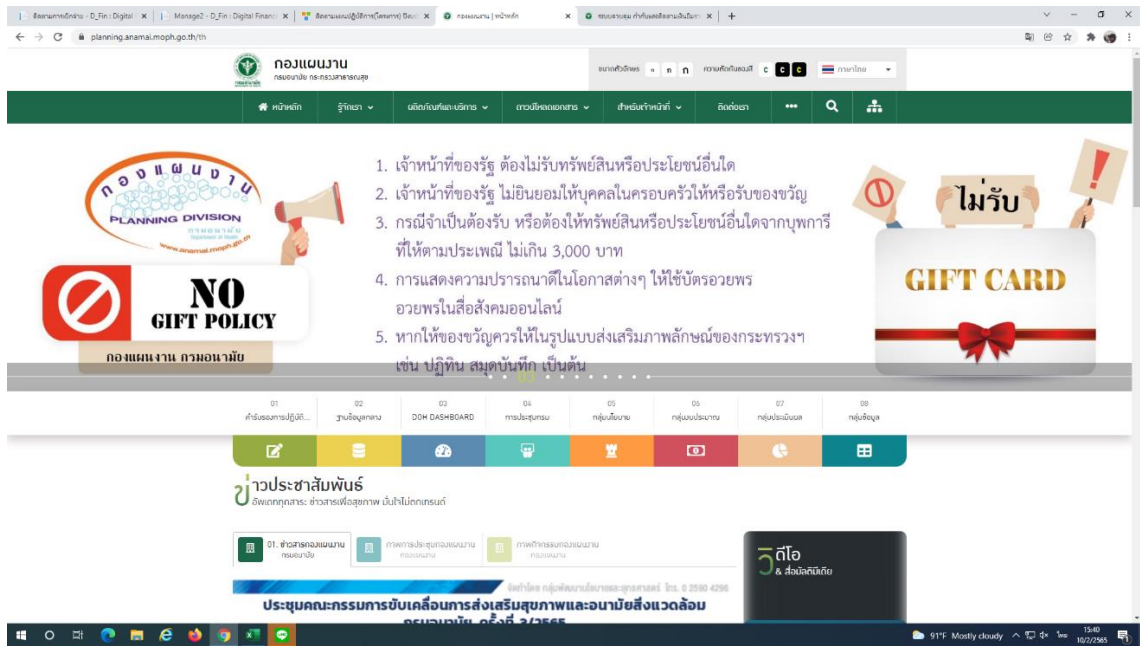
planning.anamai.moph.go.th/th

กองแผนงาน
กรมอนามัย กระทรวงสาธารณสุข

หน้าหลัก | รู้จักเรา | ผลิตภัณฑ์และบริการ | ดาวน์โหลดเอกสาร | สำหรับเจ้าหน้าที่ | ติดต่อเรา

กองแผนงาน
PLANNING DIVISION
www.anamai.moph.go.th

NO
GIFT POLICY
กองแผนงาน กรมอนามัย

1. เจ้าหน้าที่ของรัฐ ต้องไม่รับทรัพย์สินหรือประโยชน์อื่นใด
2. เจ้าหน้าที่ของรัฐ ไม่ยินยอมให้บุคคลในครอบครัวให้หรือรับของขวัญ
3. กรณีจำเป็นต้องรับ หรือต้องให้ทรัพย์สินหรือประโยชน์อื่นใดจากบุพการี ที่ให้ตามประเพณี ไม่เกิน 3,000 บาท
4. การแสดงความปรารถนาดีในโอกาสต่างๆ ให้ใช้บัตรอวยพร อวยพรในสื่อสังคมออนไลน์
5. หากให้ของขวัญควรให้ในรูปแบบส่งเสริมภาพลักษณ์ของกระทรวงฯ เช่น ปฏิทิน สมุดบันทึก เป็นต้น

ไม่รับ
GIFT CARD

01 คำรับรองการปฏิบัติ... | 02 ฐานข้อมูลกลาง | 03 DOH DASHBOARD | 04 การประชุมกรม | 05 กลุ่มนโยบาย | 06 กลุ่มงบประมาณ | 07 กลุ่มประเมินผล | 08 กลุ่มข้อมูล

ข่าวประชาสัมพันธ์
อัพเดททุกสาระ: ข่าวสารเพื่อสุขภาพ มั่นใจไม่ตกเทรนด์

01. ข่าวสารกองแผนงาน กรมอนามัย
ภาพการประชุมกองแผนงาน
ภาพกิจกรรมกองแผนงาน

วีดีโอ & สื่อมัลติมีเดีย

ประชุมคณะกรรมการขับเคลื่อนการส่งเสริมสุขภาพและอนามัยสิ่งแวดล้อม

91°F Mostly cloudy 15:40 10/2/2565